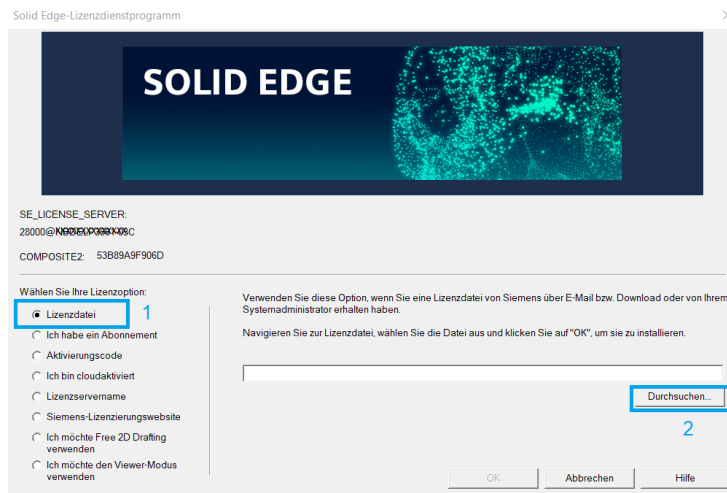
Solid Edge-Lizenzdienstprogramm

SOLID EDGE

SE_LICENSE_SERVER:
28000@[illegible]

COMPOSITE2: 53B89A9F906D

Wählen Sie Ihre Lizenzoption:

Lizenzdatei 1
Ich habe ein Abonnement
Aktivierungscode
Ich bin cloudaktiviert
Lizenzservername
Siemens-Lizenzierungswebsite
Ich möchte Free 2D Drafting verwenden
Ich möchte den Viewer-Modus verwenden

Verwenden Sie diese Option, wenn Sie eine Lizenzdatei von Siemens über E-Mail bzw. Download oder von Ihrem Systemadministrator erhalten haben.

Navigieren Sie zur Lizenzdatei, wählen Sie die Datei aus und klicken Sie auf "OK", um sie zu installieren.

Durchsuchen...
2

OK Abbrechen Hilfe